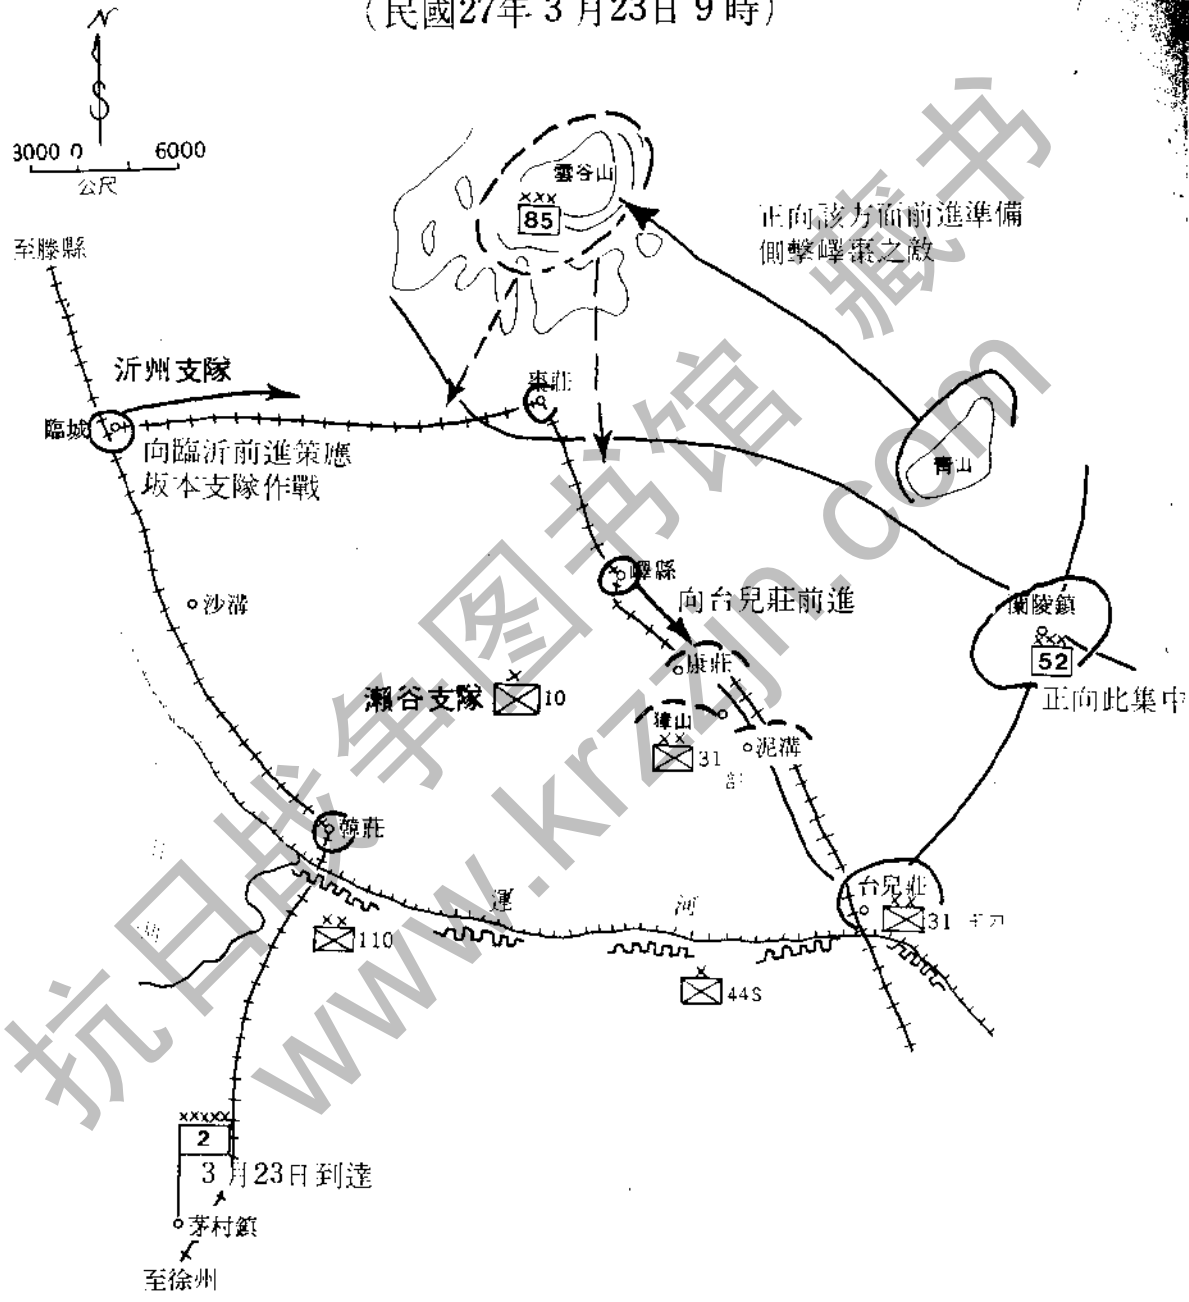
（民國27年 3 月23日 9 時）

N

3000 0 6000
公尺

至滕縣

雲谷山
85

正向該方面前進準備側擊嶧縣之敵

沂州支隊

棗莊

臨城

向臨沂前進策應坂本支隊作戰

青山

沙溝

嶧縣

向台兒莊前進

蘭陵鎮
52
正向此集中

瀨谷支隊 10

康莊

獐山
31

泥溝

韓莊

台兒莊
31

運 河

110

44S

2

3 月23日到達

茅村鎮

至徐州

抗日战争图书馆 藏书
www.krzzjn.com